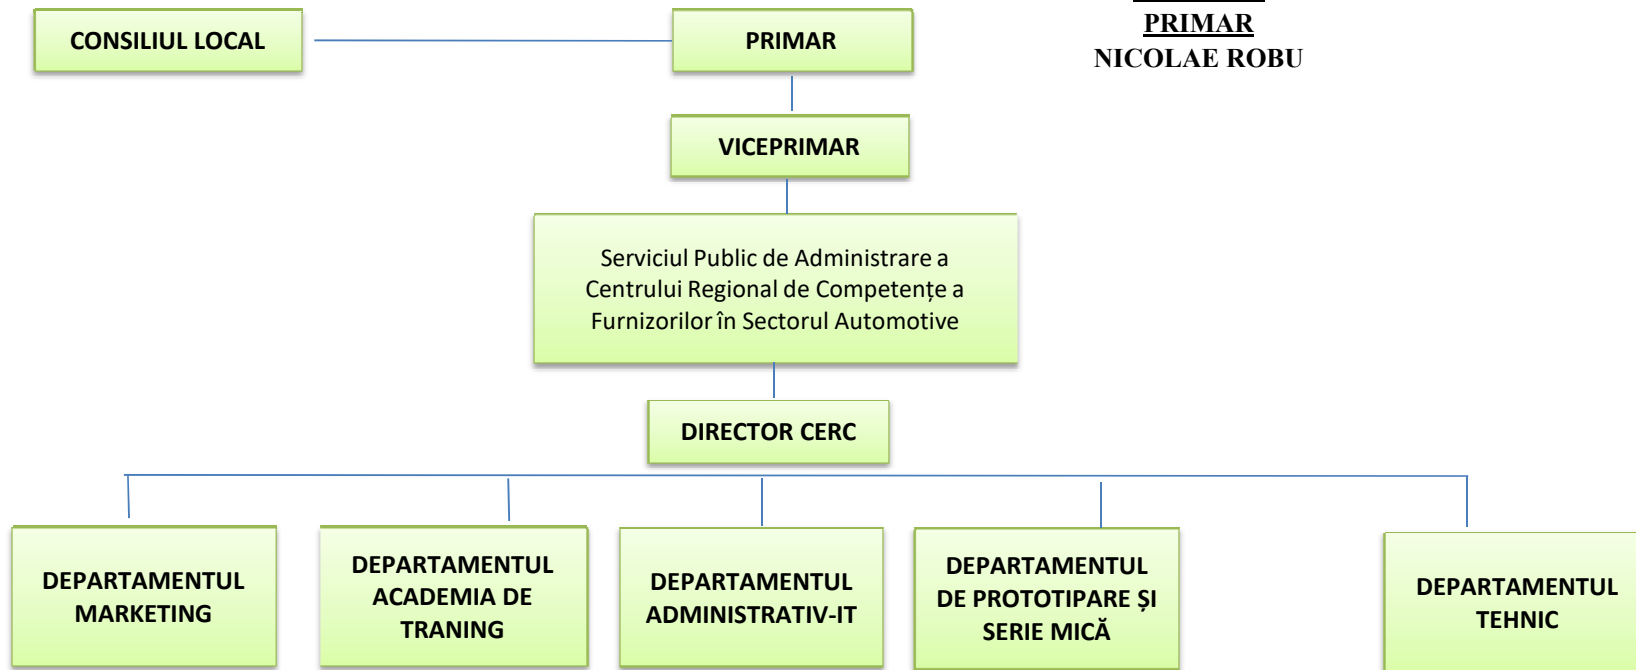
PRIMAR
NICOLAE ROBU

CONSILIUL LOCAL

PRIMAR

VICEPRIMAR

Serviciul Public de Administrare a Centrului Regional de Competențe a Furnizorilor în Sectorul Automotive

DIRECTOR CERC

DEPARTAMENTUL MARKETING

DEPARTAMENTUL ACADEMIA DE TRANING

DEPARTAMENTUL ADMINISTRATIV-IT

DEPARTAMENTUL DE PROTOTIPARE ȘI SERIE MICĂ

DEPARTAMENTUL TEHNIC